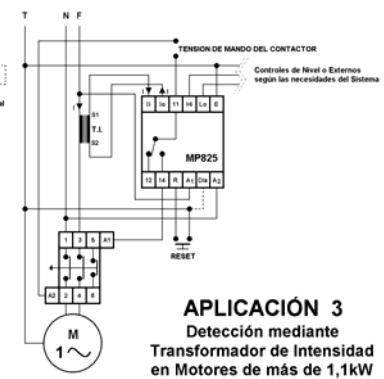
T N F

TENSION DE MANDO DEL CONTACTOR

Controles de Nivel o Externos según las necesidades del Sistema

I

S1
T.I.
S2

Ii Ie 11 Hi Lo E

MP825

12 14 R A1 Dis A2

RESET

1 3 5 A1

A2 2 4 6

M
$1\sim$

APLICACIÓN 3
Detección mediante Transformador de Intensidad en Motores de más de 1,1kW